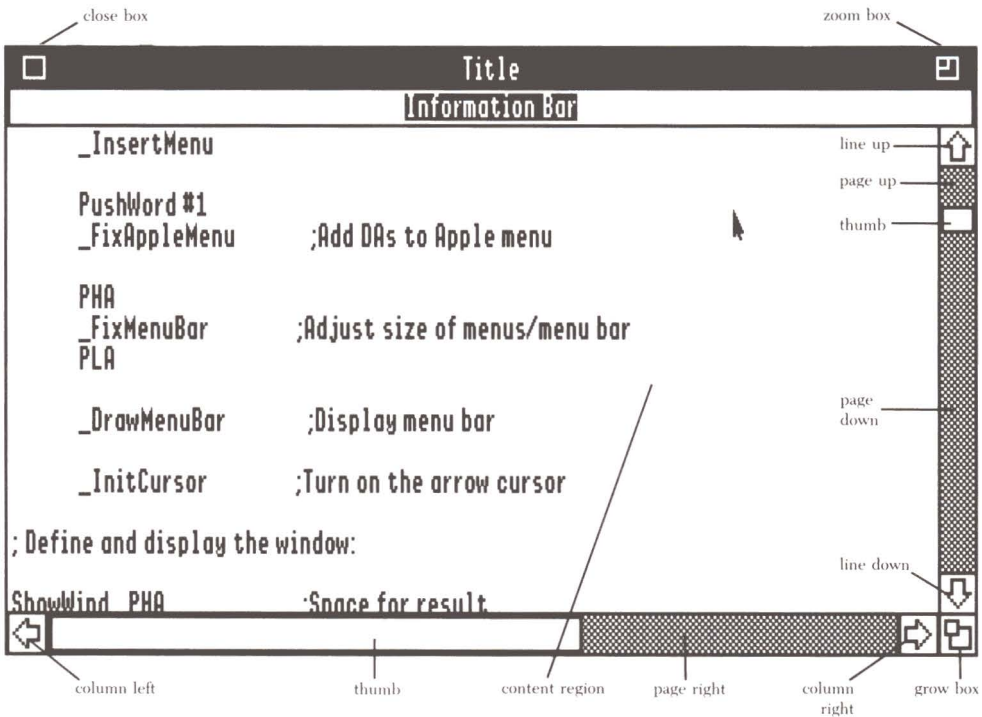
close box

zoom box

Title

Information Bar

_InsertMenu

PushWord #1
_FixAppleMenu ;Add DAs to Apple menu

PHA
_FixMenuBar ;Adjust size of menus/menu bar
PLA

_DrawMenuBar ;Display menu bar

_InitCursor ;Turn on the arrow cursor

; Define and display the window:

ShowWind PHA ;Space for result

line up

page up

thumb

page down

line down

column left

thumb

content region

page right

column right

grow box